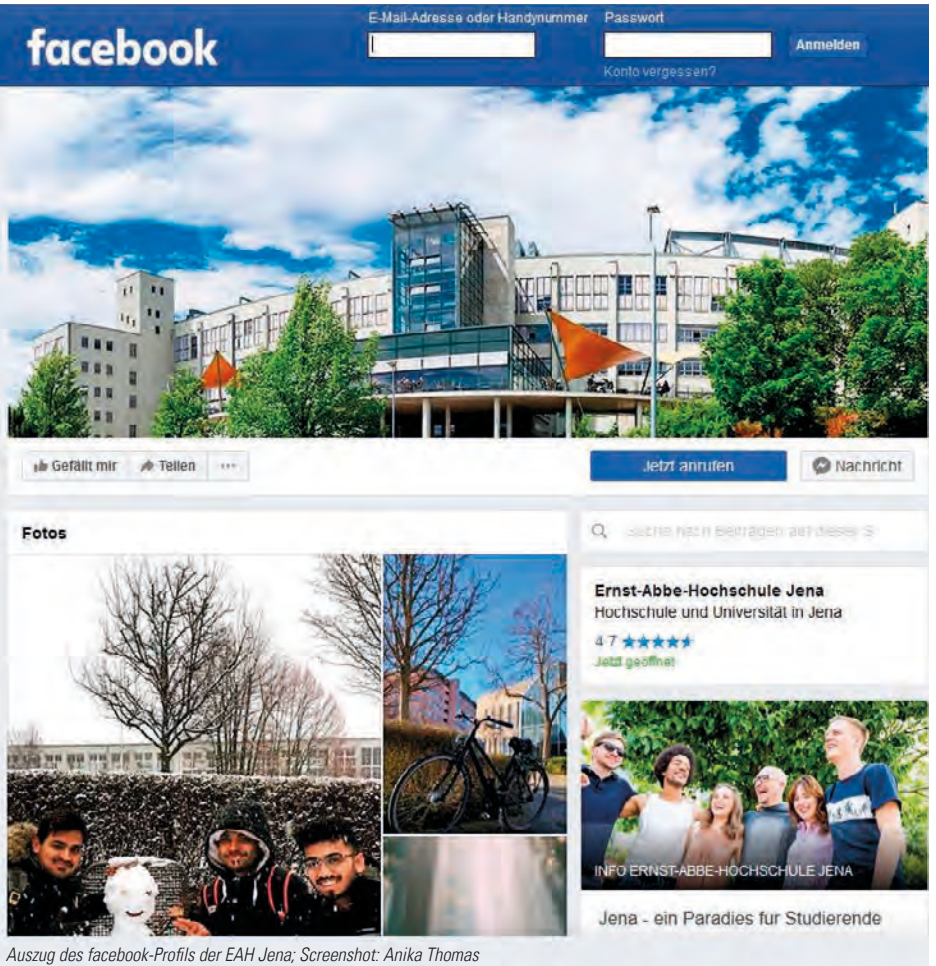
facebook

E-Mail-Adresse oder Handynummer

Passwort

Anmelden

Konto vergessen?

Gefällt mir

Teilen

···

Jetzt anrufen

Nachricht

Fotos

Suche nach Beiträgen auf dieser S

Ernst-Abbe-Hochschule Jena

Hochschule und Universität in Jena

4.7 ★★★★★

Jetzt geöffnet

INFO ERNST-ABBE-HOCHSCHULE JENA

Jena - ein Paradies fur Studierende

Auszug des facebook-Profils der EAH Jena; Screenshot: Anika Thomas